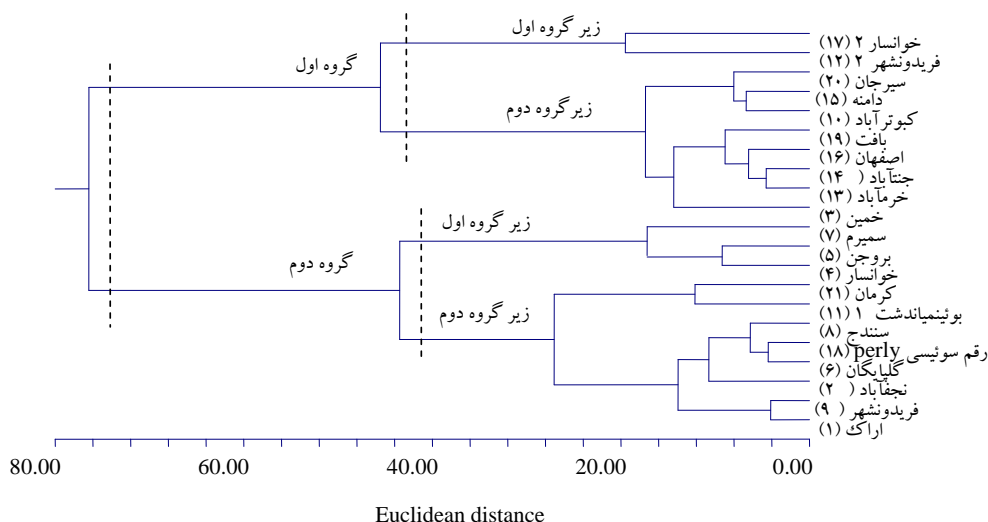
زیر گروه اول
گروه اول
زیر گروه دوم
زیر گروه اول
گروه دوم
زیر گروه دوم

خوانسار ۲ (۱۷)
فریدونشهر ۲ (۱۲)
سیرجان (۲۰)
دامنه (۱۵)
کبوترآباد (۱۰)
بافت (۱۹)
اصفهان (۱۶)
جنتآباد ( ۱۴
خرمآباد (۱۳)
خمین (۳)
سمیرم (۷)
بروجن (۵)
خوانسار (۴)
کرمان (۲۱)
بوئینمیاندشت ۱ (۱۱)
سنندج (۸)
رقم سوئیسی perly (۱۸)
گلپایگان (۶)
نجفآباد ( ۲
فریدونشهر ( ۹
اراک (۱)

80.00 60.00 40.00 20.00 0.00

Euclidean distance